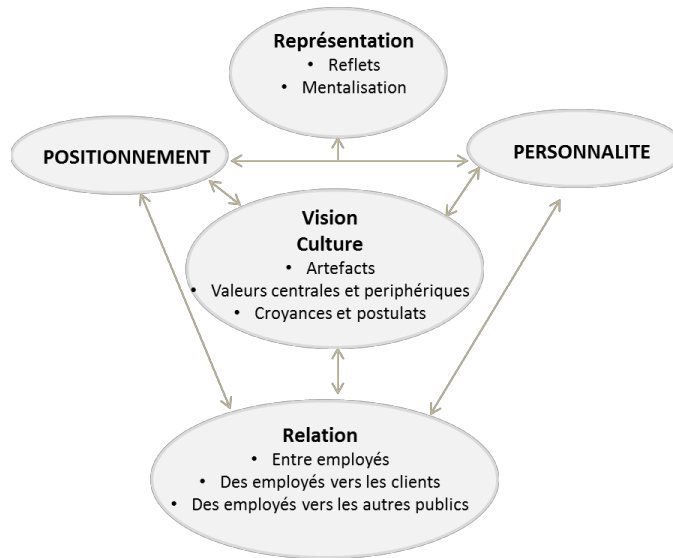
**Représentation**
• Reflets
• Mentalisation

POSITIONNEMENT

PERSONNALITE

**Vision**
**Culture**
• Artefacts
• Valeurs centrales et periphériques
• Croyances et postulats

**Relation**
• Entre employés
• Des employés vers les clients
• Des employés vers les autres publics